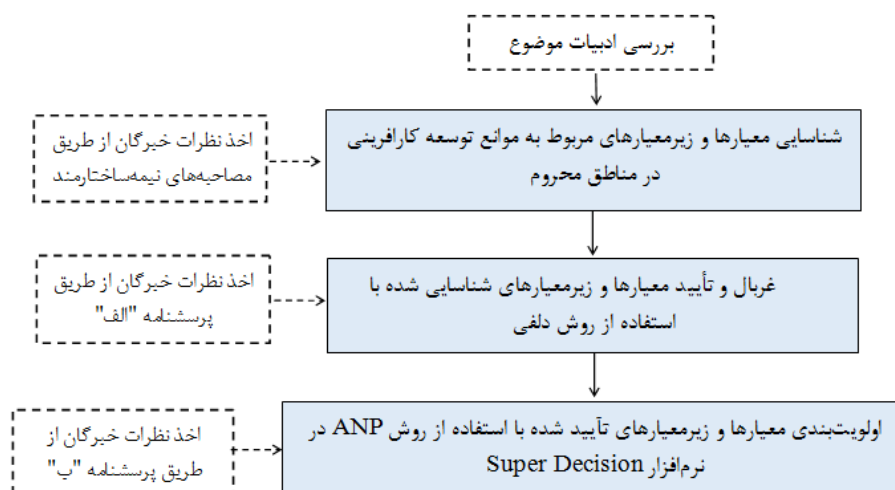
بررسی ادبیات موضوع

شناسایی معیارها و زیرمعیارهای مربوط به موانع توسعه کارافرینی در مناطق محروم

اخذ نظرات خبرگان از طریق مصاحبه‌های نیمه‌ساختارمند

غربال و تأیید معیارها و زیرمعیارهای شناسایی شده با استفاده از روش دلفی

اخذ نظرات خبرگان از طریق پرسشنامه "الف"

اولویت‌بندی معیارها و زیرمعیارهای تأیید شده با استفاده از روش ANP در نرم‌افزار Super Decision

اخذ نظرات خبرگان از طریق پرسشنامه "ب"